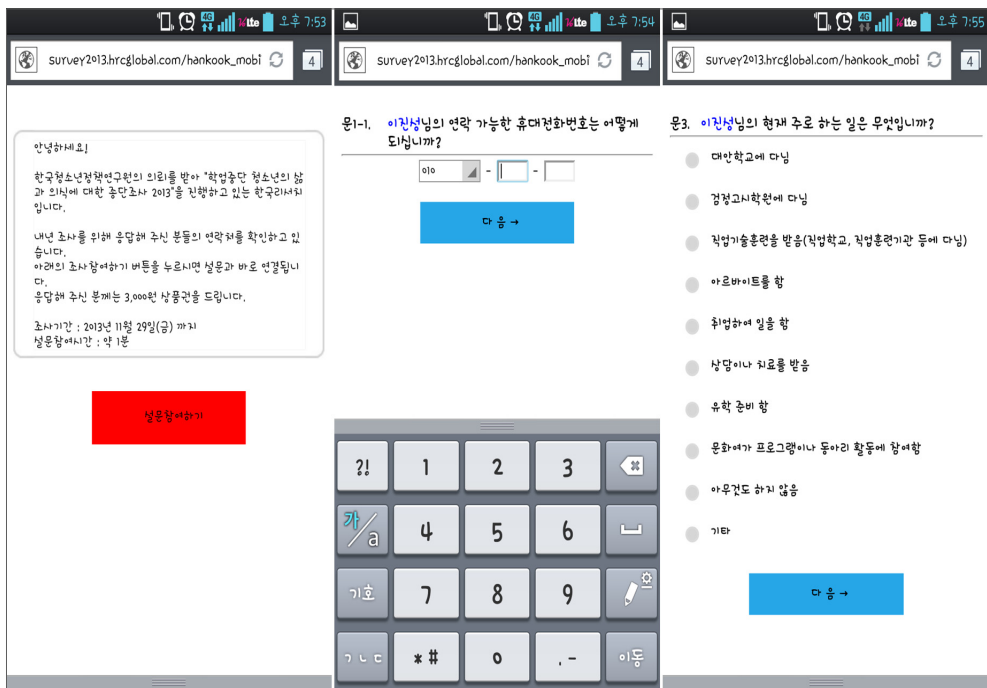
4G 오후 7:53

survey2013.hrcglobal.com/hankook_mobi

4

안녕하세요!

한국청소년정책연구원의 의뢰를 받아 "학업중단 청소년의 삶과 의식에 대한 종단조사 2013"을 진행하고 있는 한국리서치입니다.

내년 조사를 위해 응답해 주신 분들의 연락처를 확인하고 있습니다.
아래의 조사참여하기 버튼을 누르시면 설문과 바로 연결됩니다.
응답해 주신 분께는 3,000원 상품권을 드립니다.

조사기간 : 2013년 11월 29일(금) 까지
설문참여시간 : 약 1분

설문참여하기

4G 오후 7:54

survey2013.hrcglobal.com/hankook_mobi

4

문1-1. 이진성님의 연락 가능한 휴대전화번호는 어떻게 되십니까?

010 - -

다 음 →

?!

1

2

3

가/a

4

5

6

기호

7

8

9

ㄱㄴㄷ

*#

0

.-

이동

4G 오후 7:55

survey2013.hrcglobal.com/hankook_mobi

4

문3. 이진성님의 현재 주로 하는 일은 무엇입니까?

대안학교에 다님

검정고시학원에 다님

직업기술훈련을 받음(직업학교, 직업훈련기관 등에 다님)

아르바이트를 함

취업하여 일을 함

상담이나 치료를 받음

유학 준비 함

문화여가 프로그램이나 동아리 활동에 참여함

아무것도 하지 않음

기타

다 음 →